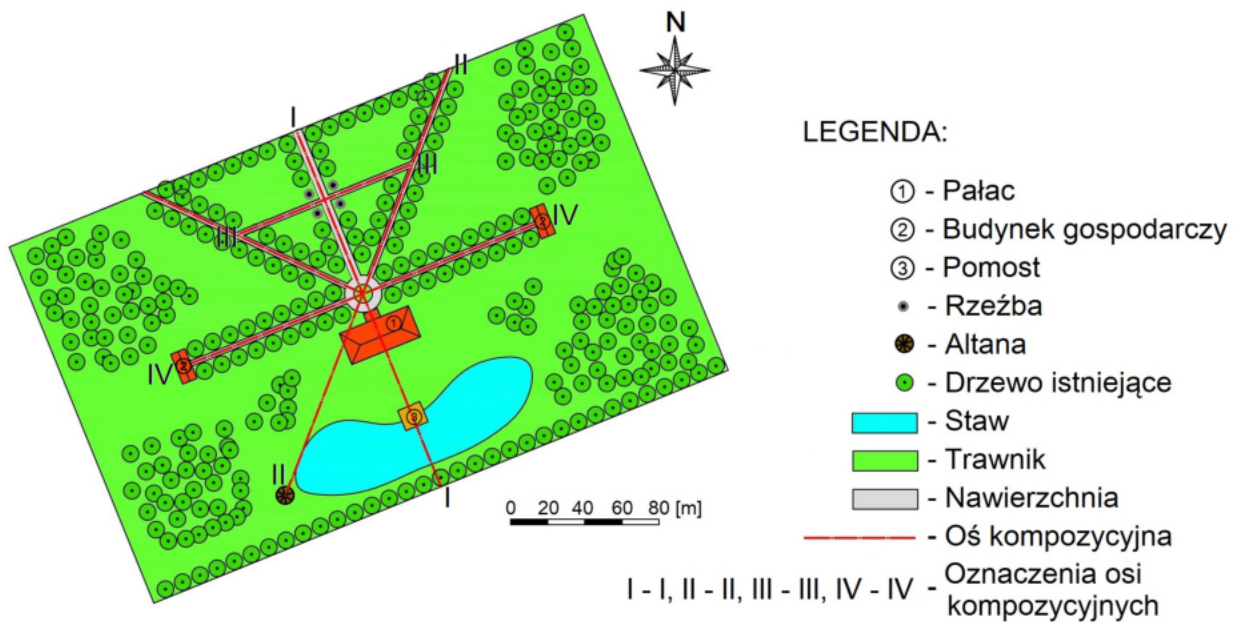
N

I
II
III
III
IV
IV
II
I

0 20 40 60 80 [m]

LEGENDA:

① - Pałac
② - Budynek gospodarczy
③ - Pomost
- Rzeźba
- Altana
- Drzewo istniejące
- Staw
- Trawnik
- Nawierzchnia
- Oś kompozycyjna
I - I, II - II, III - III, IV - IV - Oznaczenia osi kompozycyjnych